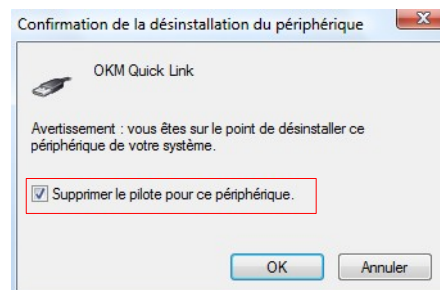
Confirmation de la désinstallation du périphérique

X

OKM Quick Link

Avertissement : vous êtes sur le point de désinstaller ce périphérique de votre système.

Supprimer le pilote pour ce périphérique.

OK

Annuler